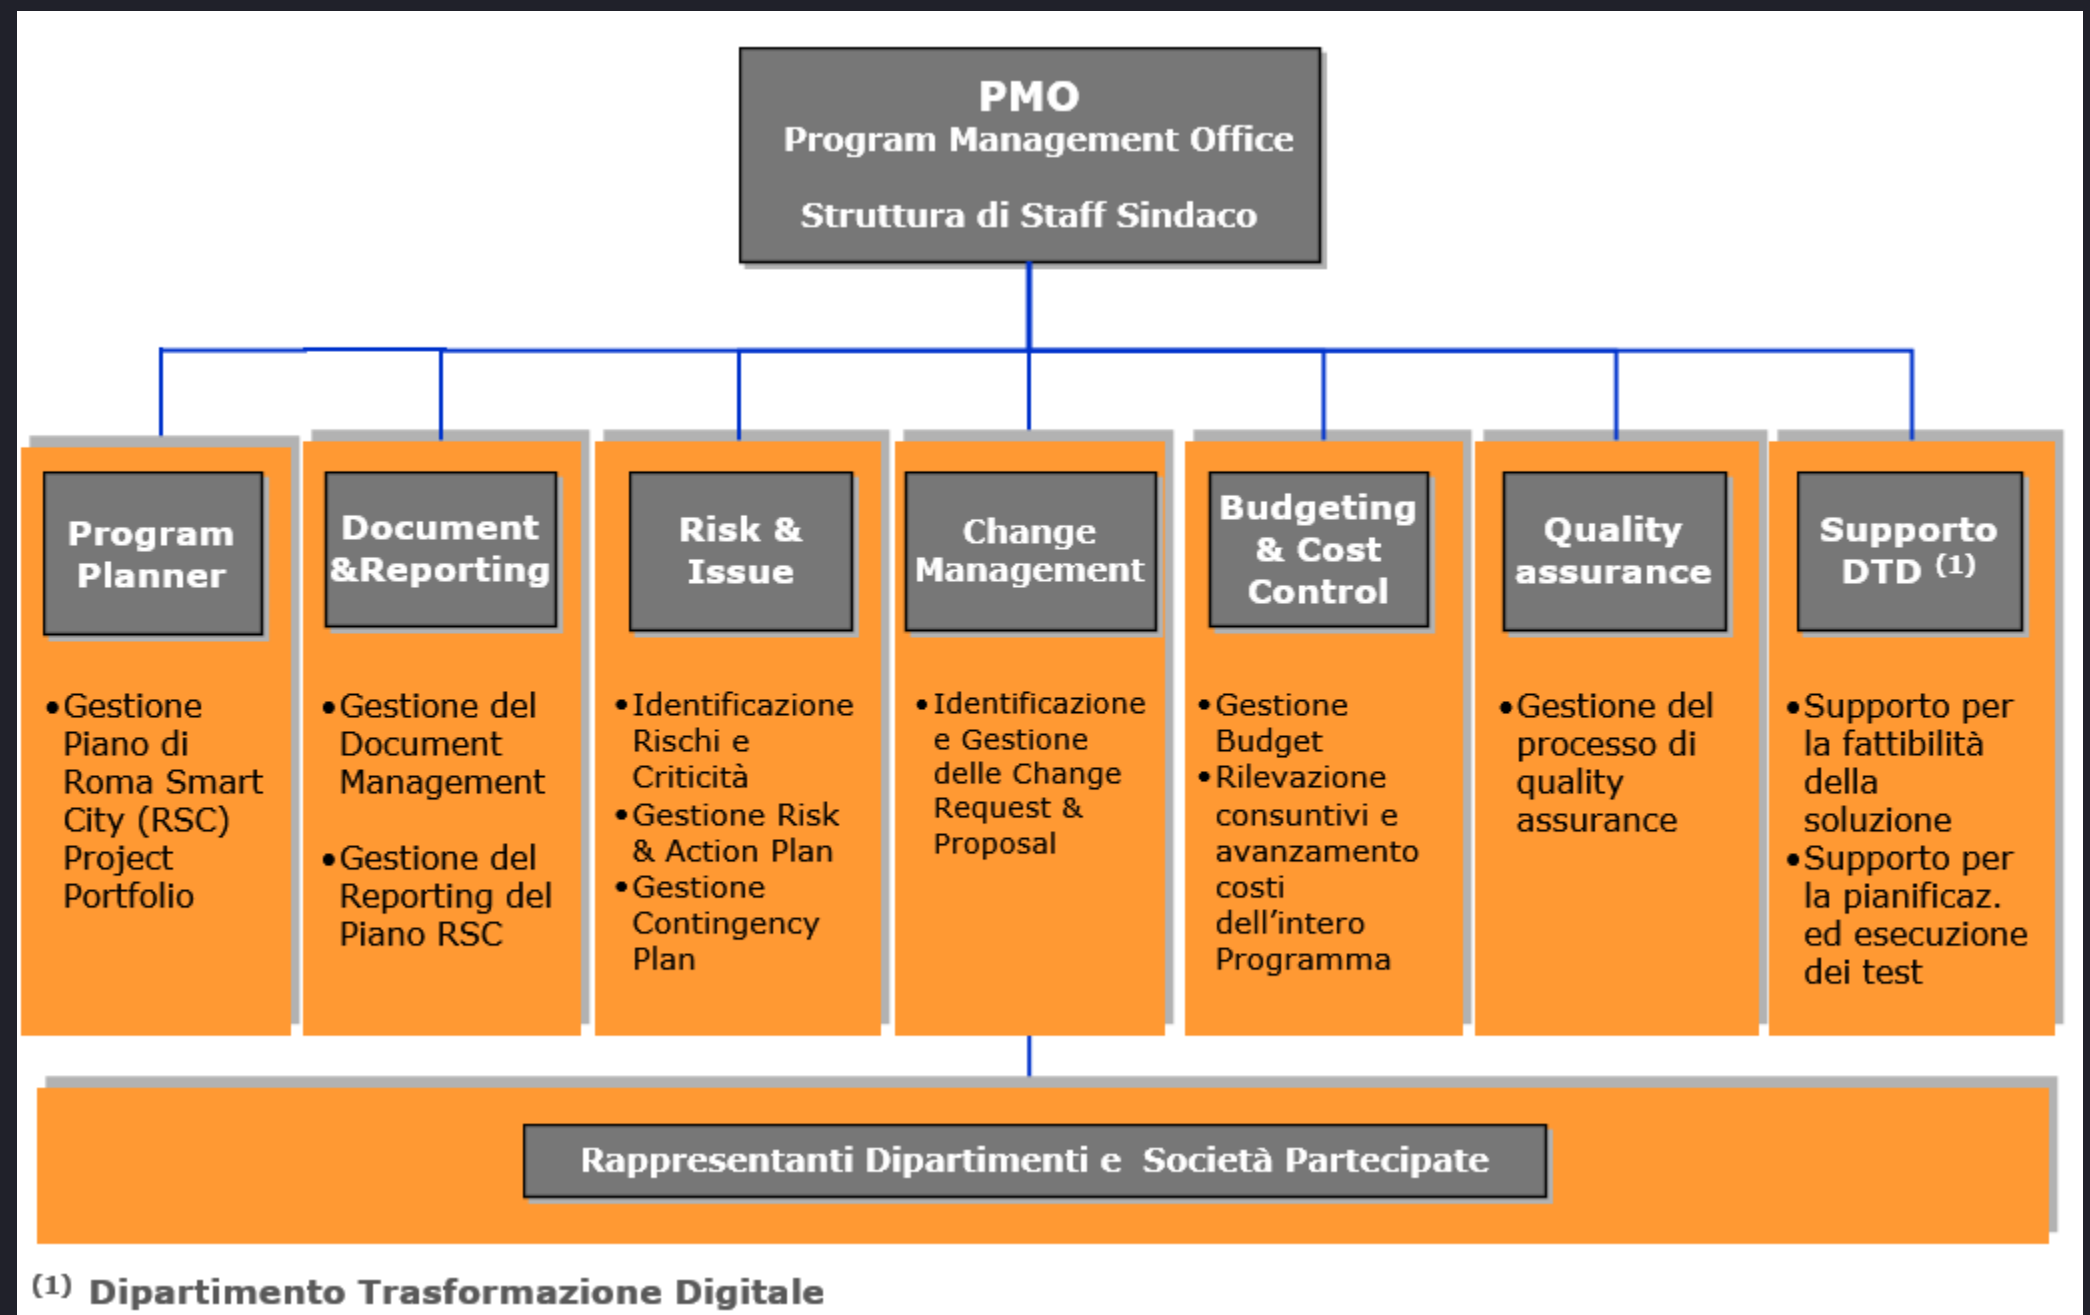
PMO
Program Management Office

Struttura di Staff Sindaco

Program Planner

•Gestione Piano di Roma Smart City (RSC) Project Portfolio

Document &Reporting

•Gestione del Document Management

•Gestione del Reporting del Piano RSC

Risk & Issue

•Identificazione Rischi e Criticità
•Gestione Risk & Action Plan
•Gestione Contingency Plan

Change Management

•Identificazione e Gestione delle Change Request & Proposal

Budgeting & Cost Control

•Gestione Budget
•Rilevazione consuntivi e avanzamento costi dell'intero Programma

Quality assurance

•Gestione del processo di quality assurance

Supporto DTD $^{(1)}$

•Supporto per la fattibilità della soluzione
•Supporto per la pianificaz. ed esecuzione dei test

Rappresentanti Dipartimenti e Società Partecipate

$^{(1)}$ Dipartimento Trasformazione Digitale